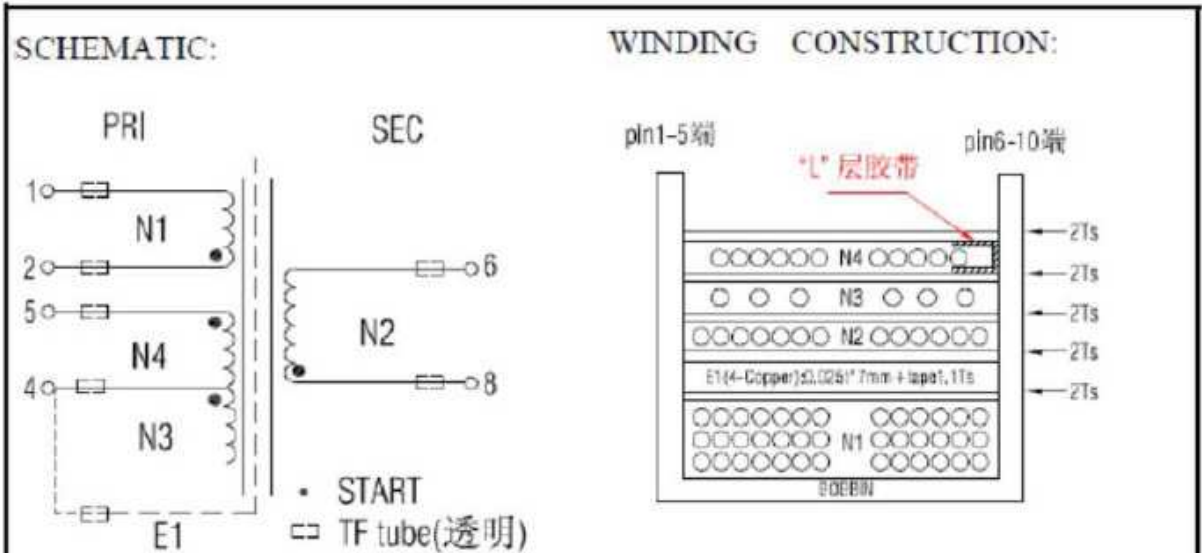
SCHEMATIC:

PRI

SEC

1
N1
2
5
N4
4
N3
6
N2
8
E1

• START
⊏⊐ TF tube(透明)

WINDING CONSTRUCTION:

pin1-5端

pin6-10端

"L" 层胶带

N4

N3

N2

E1(4-Copper):0.025t*7mm+tape1.1Ts

N1

BOBBIN

2Ts
2Ts
2Ts
2Ts
2Ts